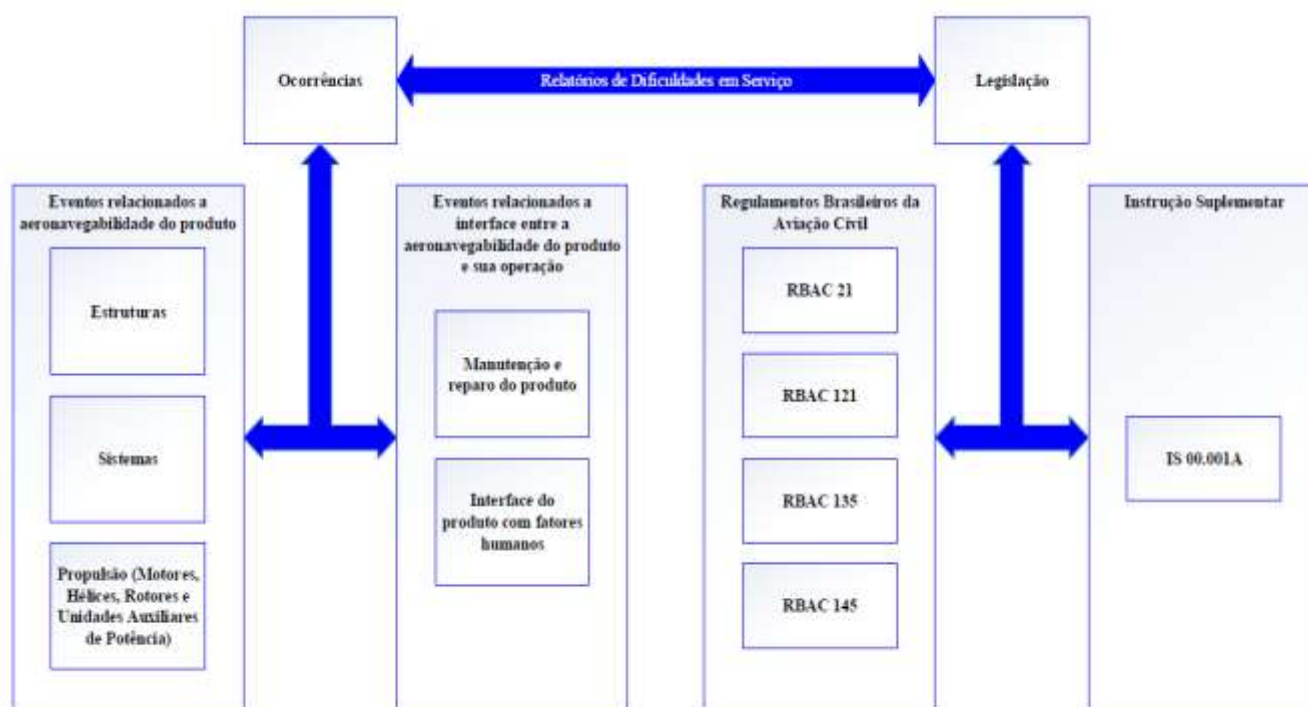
Ocorrências

Relatórios de Dificuldades em Serviço

Legislação

Eventos relacionados a aeronavegabilidade do produto

Estruturas

Sistemas

Propulsão (Motores, Hélices, Rotores e Unidades Auxiliares de Potência)

Eventos relacionados a interface entre a aeronavegabilidade do produto e sua operação

Manutenção e reparo do produto

Interface do produto com fatores humanos

Regulamentos Brasileiros da Aviação Civil

RBAC 21

RBAC 121

RBAC 135

RBAC 145

Instrução Suplementar

IS 00.001A